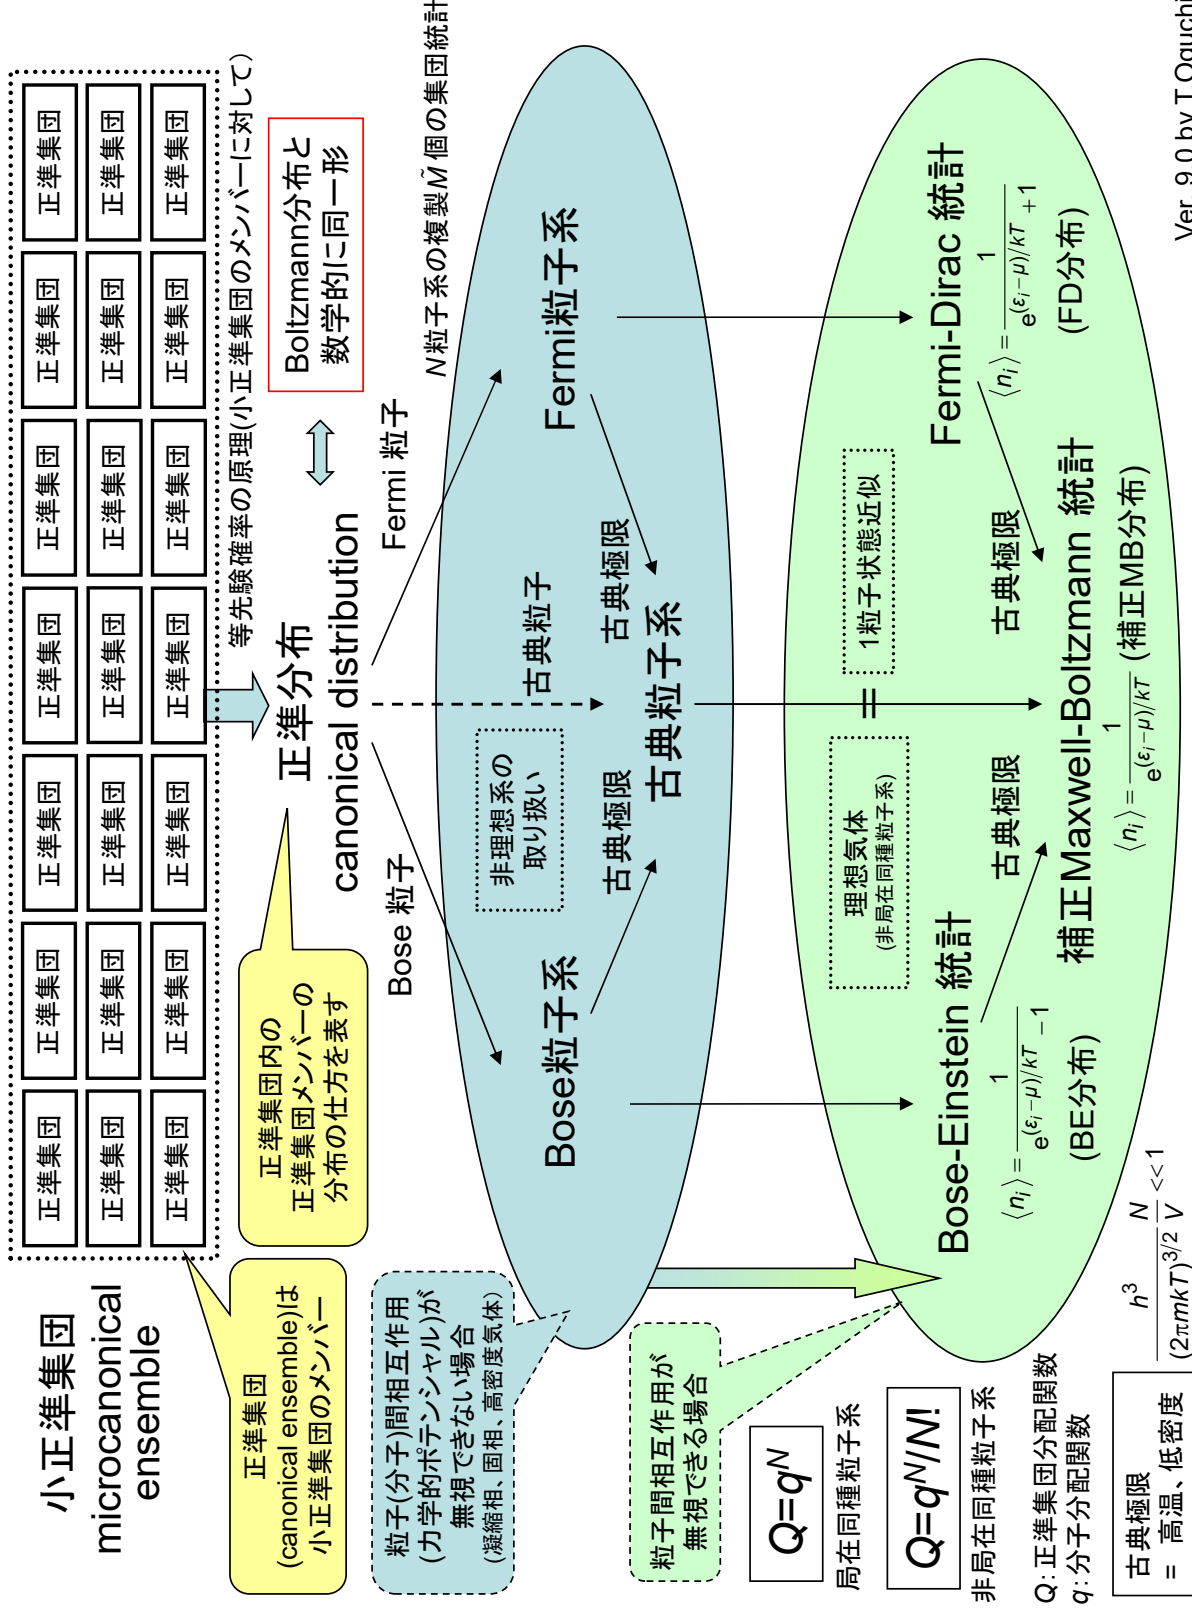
小正準集団
microcanonical ensemble

正準集団 正準集団 正準集団 正準集団 正準集団 正準集団 正準集団 正準集団
正準集団 正準集団 正準集団 正準集団 正準集団 正準集団 正準集団 正準集団
正準集団 正準集団 正準集団 正準集団 正準集団 正準集団 正準集団 正準集団

正準集団
(canonical ensemble)は
小正準集団のメンバー

正準集団内の
正準集団メンバーの
分布の仕方を表す

等先験確率の原理(小正準集団のメンバーに対して)

Boltzmann分布と
数学的に同一形

正準分布
canonical distribution

Fermi 粒子

Bose 粒子

N粒子系の複製M個の集団統計

Fermi粒子系

古典粒子

古典極限

非理想系の
取り扱い

古典極限

古典粒子系

Bose粒子系

粒子(分子)間相互作用
(力学的ポテンシャル)が
無視できない場合
(凝縮相、固相、高密度気体)

粒子間相互作用が
無視できる場合

Fermi-Dirac 統計
$\langle n_i \rangle = \frac{1}{e^{(\varepsilon_i-\mu)/kT}+1}$
(FD分布)

1粒子状態近似

=

古典極限

補正Maxwell-Boltzmann 統計
$\langle n_i \rangle = \frac{1}{e^{(\varepsilon_i-\mu)/kT}}$ (補正MB分布)

理想気体
(非局在同種粒子系)

古典極限

Bose-Einstein 統計
$\langle n_i \rangle = \frac{1}{e^{(\varepsilon_i-\mu)/kT}-1}$
(BE分布)

$Q=q^N$
局在同種粒子系

$Q=q^N/N!$
非局在同種粒子系

Q: 正準集団分配関数
q: 分子分配関数

古典極限
= 高温、低密度 $\frac{h^3}{(2\pi mkT)^{3/2}}\frac{N}{V}<<1$

Ver. 9.0 by T.Oguchi